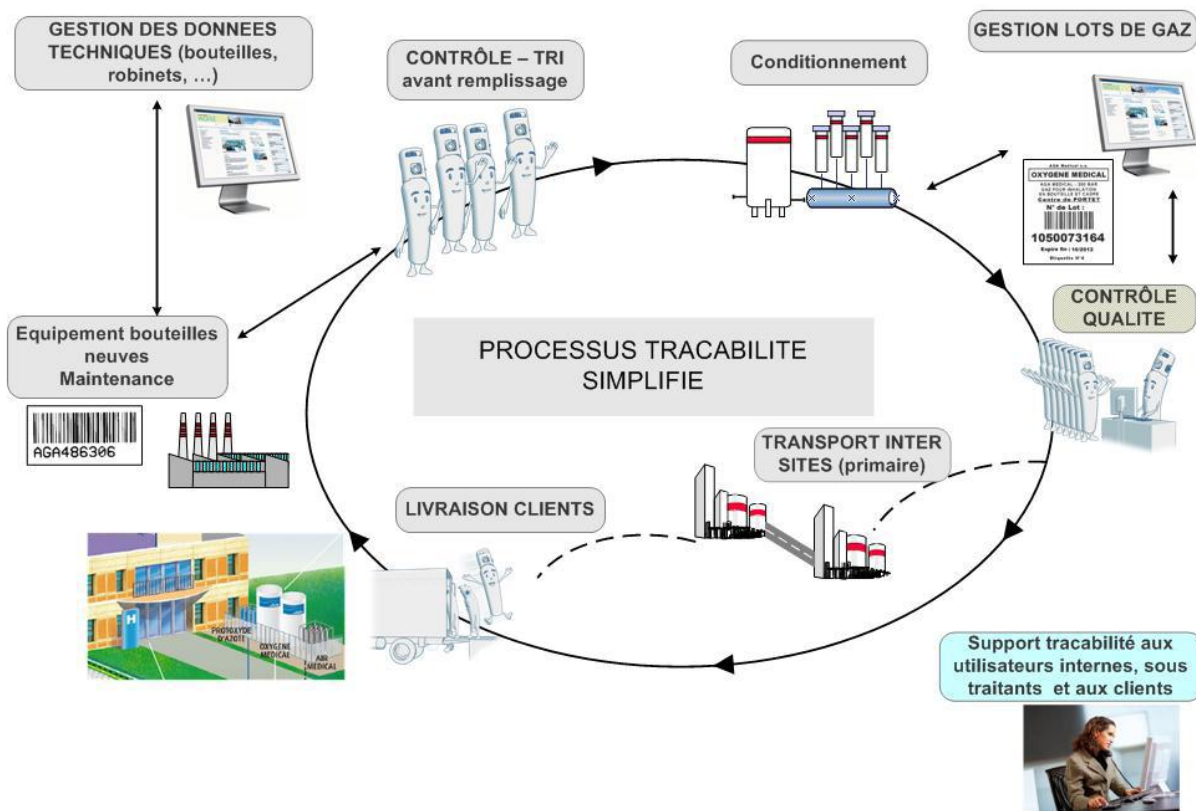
GESTION DES DONNEES TECHNIQUES (bouteilles, robinets, …)

CONTRÔLE – TRI avant remplissage

Conditionnement

GESTION LOTS DE GAZ

AGA Medical s.a.
OXYGENE MEDICAL
AGA MEDICAL - 200 BAR GAZ POUR INHALATION EN BOUTEILLE ET CADRE
Centre de FORTST
N° de Lot :
1050073164
Expire fin : 10/2013
Etiquette N°4

CONTRÔLE QUALITE

Equipement bouteilles neuves Maintenance

AGA486306

PROCESSUS TRACABILITE SIMPLIFIE

TRANSPORT INTER SITES (primaire)

LIVRAISON CLIENTS

H

PROTOXYDE D'AZOTE

OXYGENE MEDICAL

AIR MEDICAL

Support tracabilité aux utilisateurs internes, sous traitants et aux clients